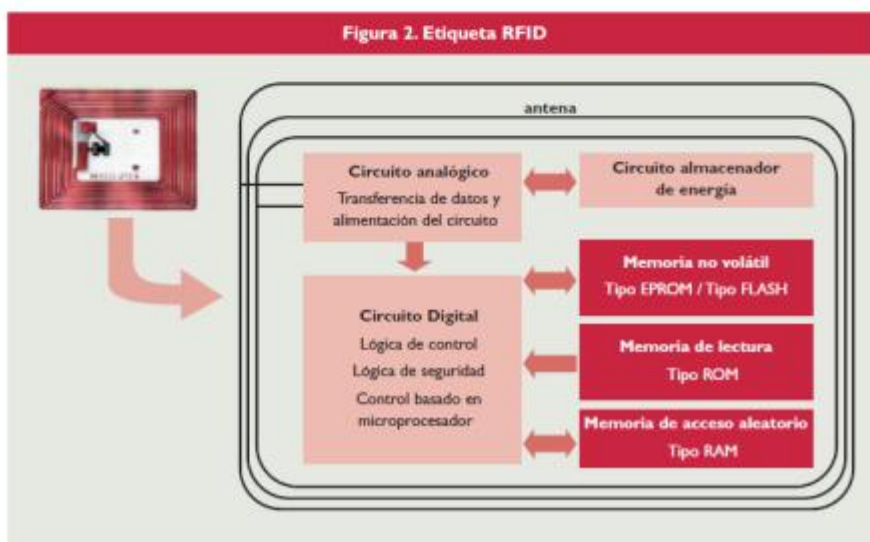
Figura 2. Etiqueta RFID

antena

Circuito analógico
Transferencia de datos y alimentación del circuito

Circuito almacenador de energía

Circuito Digital
Lógica de control
Lógica de seguridad
Control basado en microprocesador

Memoria no volátil
Tipo EPROM / Tipo FLASH

Memoria de lectura
Tipo ROM

Memoria de acceso aleatorio
Tipo RAM